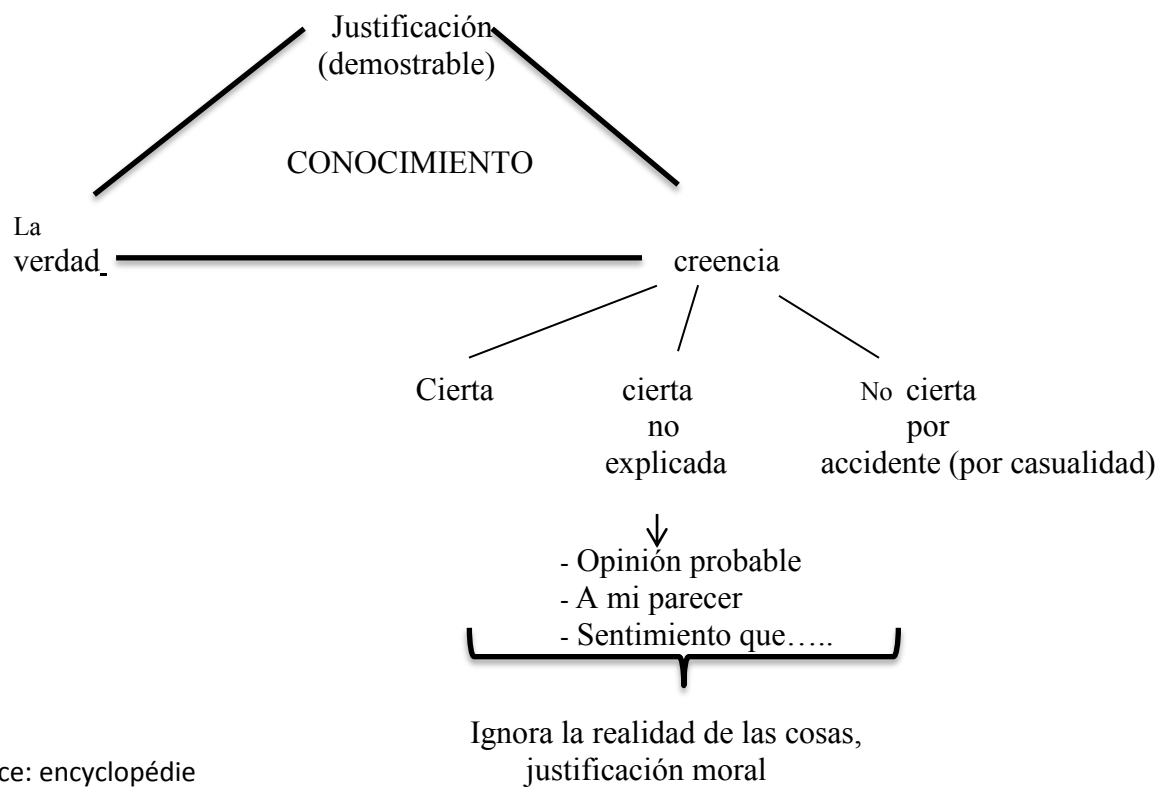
Justificación
(demostrable)

CONOCIMIENTO

La
verdad

creencia

Cierta

cierta
no
explicada

No cierta
por
accidente (por casualidad)

- Opinión probable
- A mi parecer
- Sentimiento que…..

Ignora la realidad de las cosas,
justificación moral

ce: encyclopédie